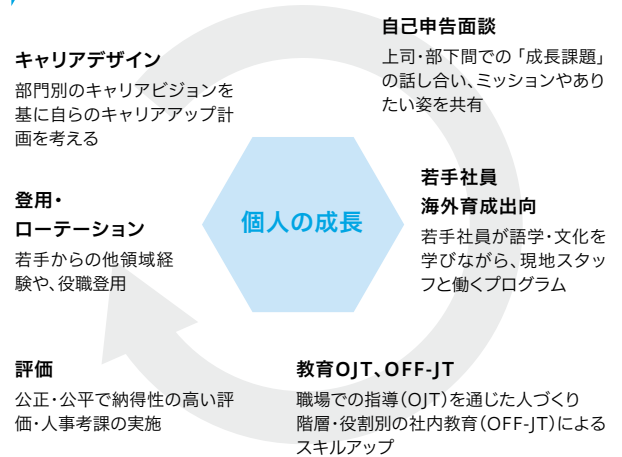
キャリアデザイン
部門別のキャリアビジョンを基に自らのキャリアアップ計画を考える

自己申告面談
上司・部下間での「成長課題」の話し合い、ミッションやありたい姿を共有

個人の成長

登用・ローテーション
若手からの他領域経験や、役職登用

若手社員海外育成出向
若手社員が語学・文化を学びながら、現地スタッフと働くプログラム

評価
公正・公平で納得性の高い評価・人事考課の実施

教育OJT、OFF-JT
職場での指導（OJT）を通じた人づくり
階層・役割別の社内教育（OFF-JT）によるスキルアップ